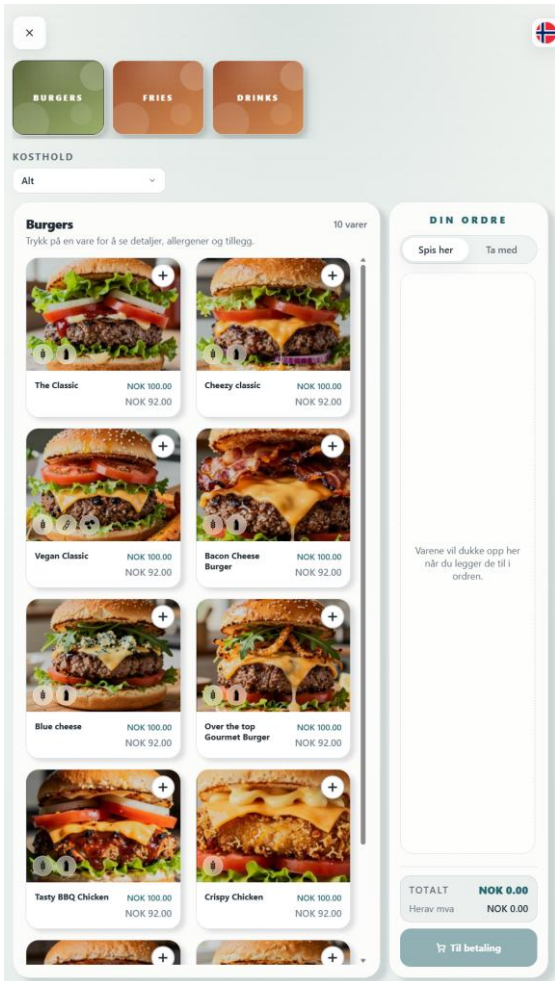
×

BURGERS
FRIES
DRINKS

KOSTHOLD
Alt

Burgers
10 varer
Trykk på en vare for å se detaljer, allergener og tillegg.

The Classic
NOK 100.00
NOK 92.00

Cheezy classic
NOK 100.00
NOK 92.00

Vegan Classic
NOK 100.00
NOK 92.00

Bacon Cheese Burger
NOK 100.00
NOK 92.00

Blue cheese
NOK 100.00
NOK 92.00

Over the top Gourmet Burger
NOK 100.00
NOK 92.00

Tasty BBQ Chicken
NOK 100.00
NOK 92.00

Crispy Chicken
NOK 100.00
NOK 92.00

DIN ORDRE
Spis her
Ta med

Varene vil dukke opp her når du legger de til i ordren.

TOTALT
NOK 0.00
Herav mva
NOK 0.00

Til betaling